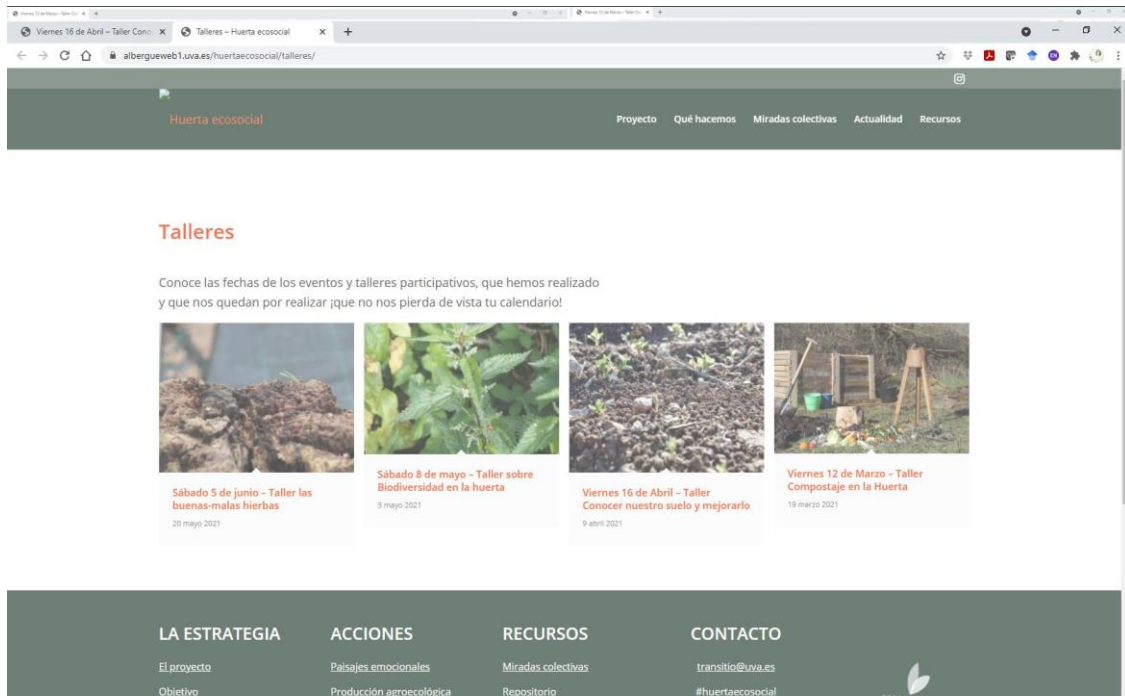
Viernes 16 de Abril – Taller Cono × Talleres – Huerta ecosocial × +

alberguewebl.uva.es/huertaecosocial/talleres/

Huerta ecosocial

Proyecto Qué hacemos Miradas colectivas Actualidad Recursos

Talleres

Conoce las fechas de los eventos y talleres participativos, que hemos realizado y que nos quedan por realizar ¡que no nos pierda de vista tu calendario!

Sábado 5 de junio – Taller las buenas-malas hierbas
20 mayo 2021

Sábado 8 de mayo – Taller sobre Biodiversidad en la huerta
3 mayo 2021

Viernes 16 de Abril – Taller Conocer nuestro suelo y mejorarlo
9 abril 2021

Viernes 12 de Marzo – Taller Compostaje en la Huerta
19 marzo 2021

LA ESTRATEGIA
El proyecto
Objetivo

ACCIONES
Paisajes emocionales
Producción agroecológica

RECURSOS
Miradas colectivas
Repositorio

CONTACTO
transitio@uva.es
#huertaecosocial